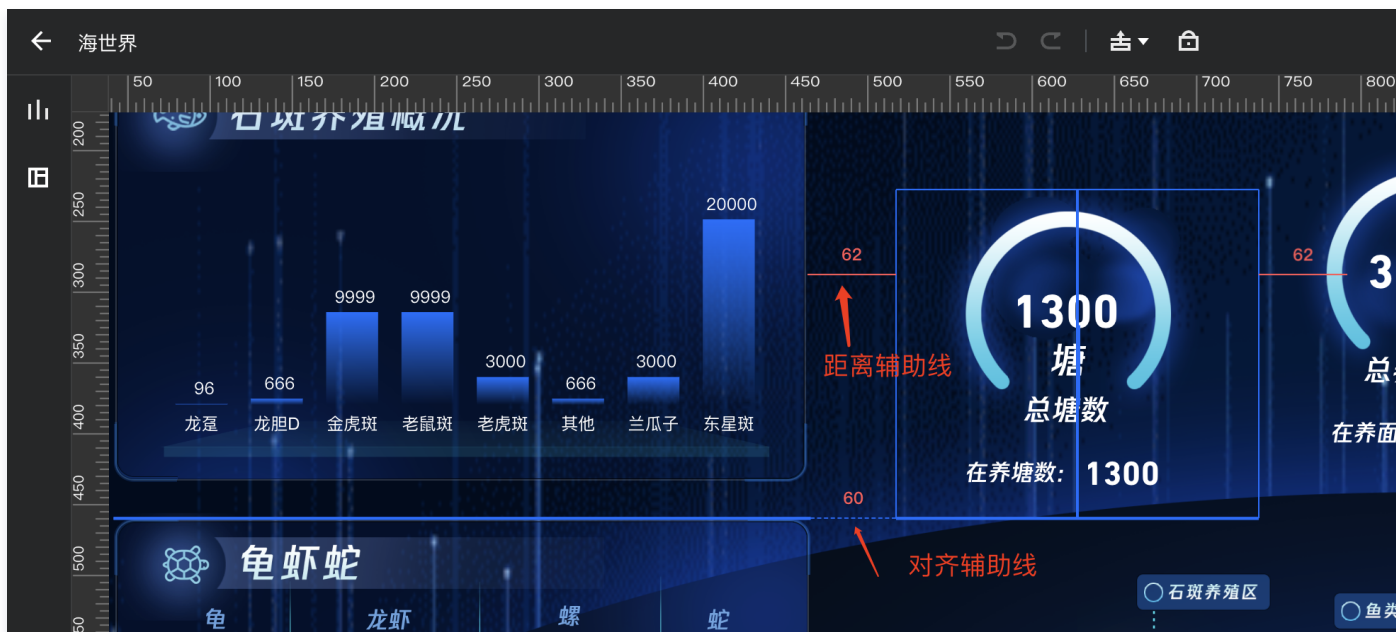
海世界

50 100 150 200 250 300 350 400 450 500 550 600 650 700 750 800

200 250 300 350 400 450 500 50

石斑养殖概况

20000

9999 9999

3000 3000

96 666 666

龙趸 龙胆D 金虎斑 老鼠斑 老虎斑 其他 兰瓜子 东星斑

62

距离辅助线

1300

塘

总塘数

在养塘数: 1300

62

3

总

在养面

60

龟虾蛇

对齐辅助线

龟 龙虾 螺 蛇

石斑养殖区

鱼类